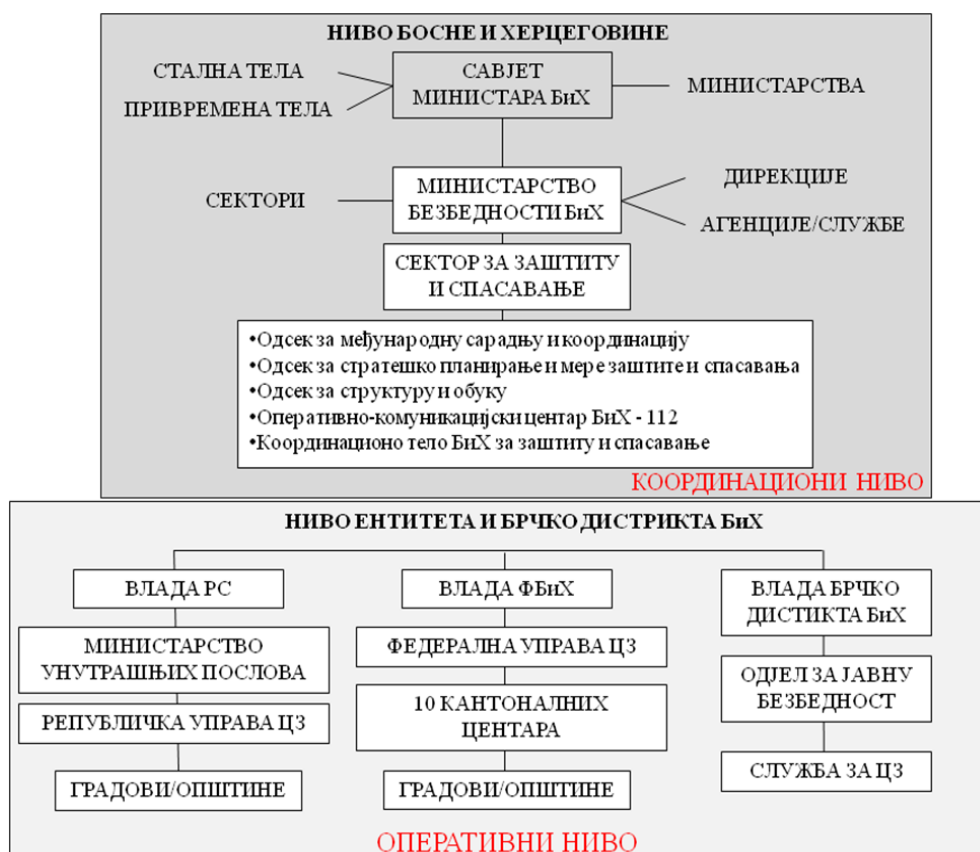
НИВО БОСНЕ И ХЕРЦЕГОВИНЕ

СТАЛНА ТЕЛА

ПРИВРЕМЕНА ТЕЛА

САВЈЕТ МИНИСТАРА БиХ

МИНИСТАРСТВА

СЕКТОРИ

МИНИСТАРСТВО БЕЗБЕДНОСТИ БиХ

ДИРЕКЦИЈЕ

АГЕНЦИЈЕ/СЛУЖБЕ

СЕКТОР ЗА ЗАШТИТУ И СПАСАВАЊЕ

•Одсек за међународну сарадњу и координацију
•Одсек за стратешко планирање и мере заштите и спасавања
•Одсек за структуру и обуку
•Оперативно-комуникацијски центар БиХ - 112
•Координационо тело БиХ за заштиту и спасавање

КООРДИНАЦИОНИ НИВО

НИВО ЕНТИТЕТА И БРЧКО ДИСТРИКТА БиХ

ВЛАДА РС

МИНИСТАРСТВО УНУТРАШЊИХ ПОСЛОВА

РЕПУБЛИЧКА УПРАВА ЦЗ

ГРАДОВИ/ОПШТИНЕ

ВЛАДА ФБиХ

ФЕДЕРАЛНА УПРАВА ЦЗ

10 КАНТОНАЛНИХ ЦЕНТАРА

ГРАДОВИ/ОПШТИНЕ

ВЛАДА БРЧКО ДИСТИКТА БиХ

ОДЈЕЛ ЗА ЈАВНУ БЕЗБЕДНОСТ

СЛУЖБА ЗА ЦЗ

ОПЕРАТИВНИ НИВО